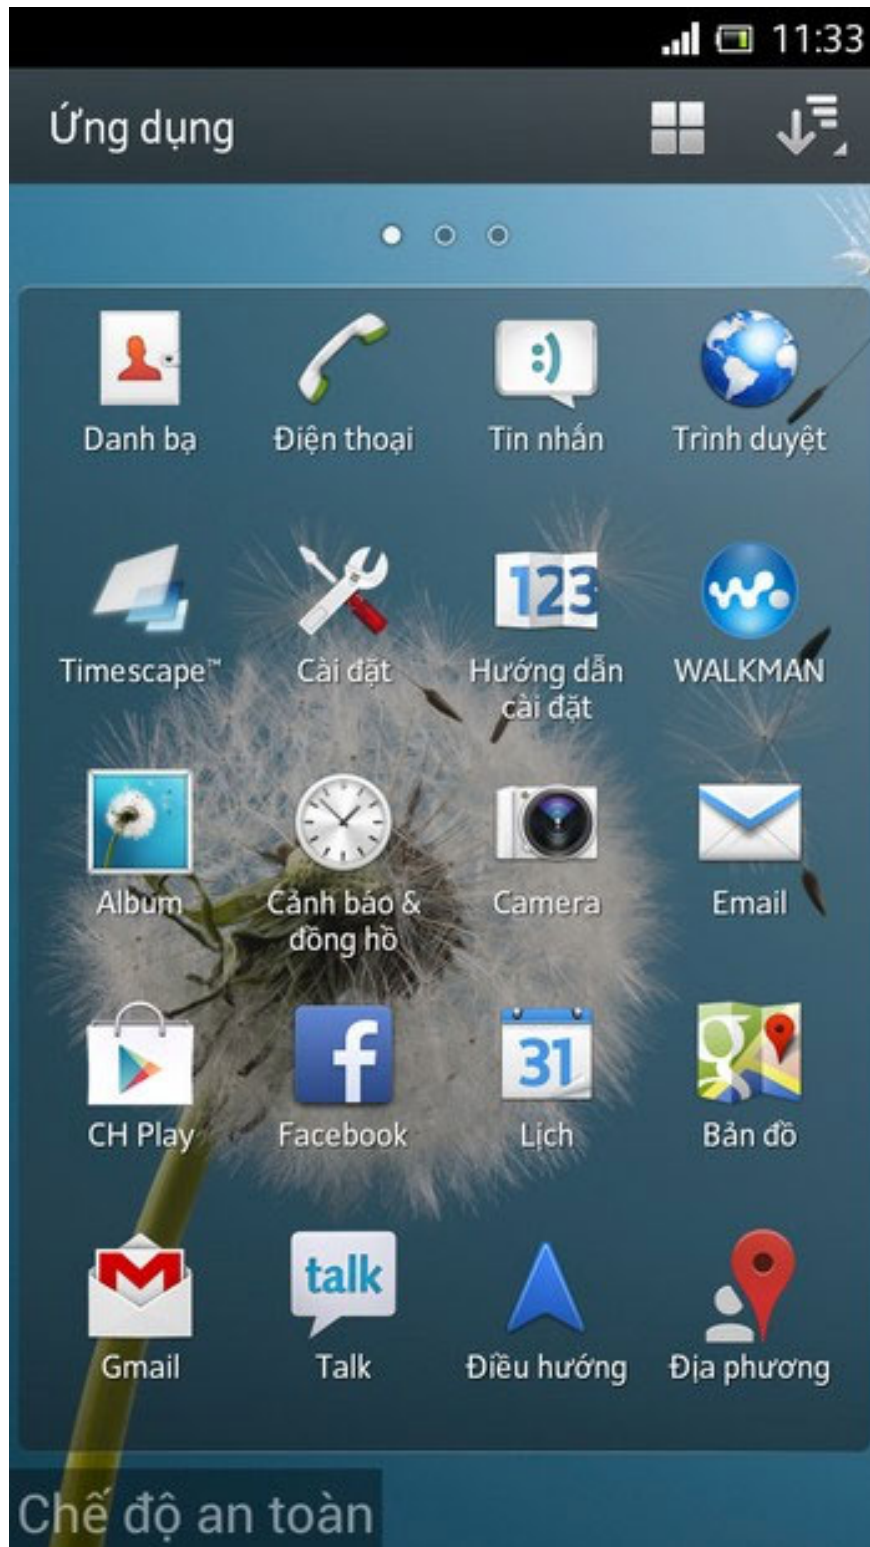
11:33

Ứng dụng

Danh bạ
Điện thoại
Tin nhắn
Trình duyệt

Timescape™
Cài đặt
123
Hướng dẫn cài đặt
WALKMAN

Album
Cảnh báo & đồng hồ
Camera
Email

CH Play
Facebook
31
Lịch
Bản đồ

Gmail
talk
Talk
Điều hướng
Địa phương

Chế độ an toàn